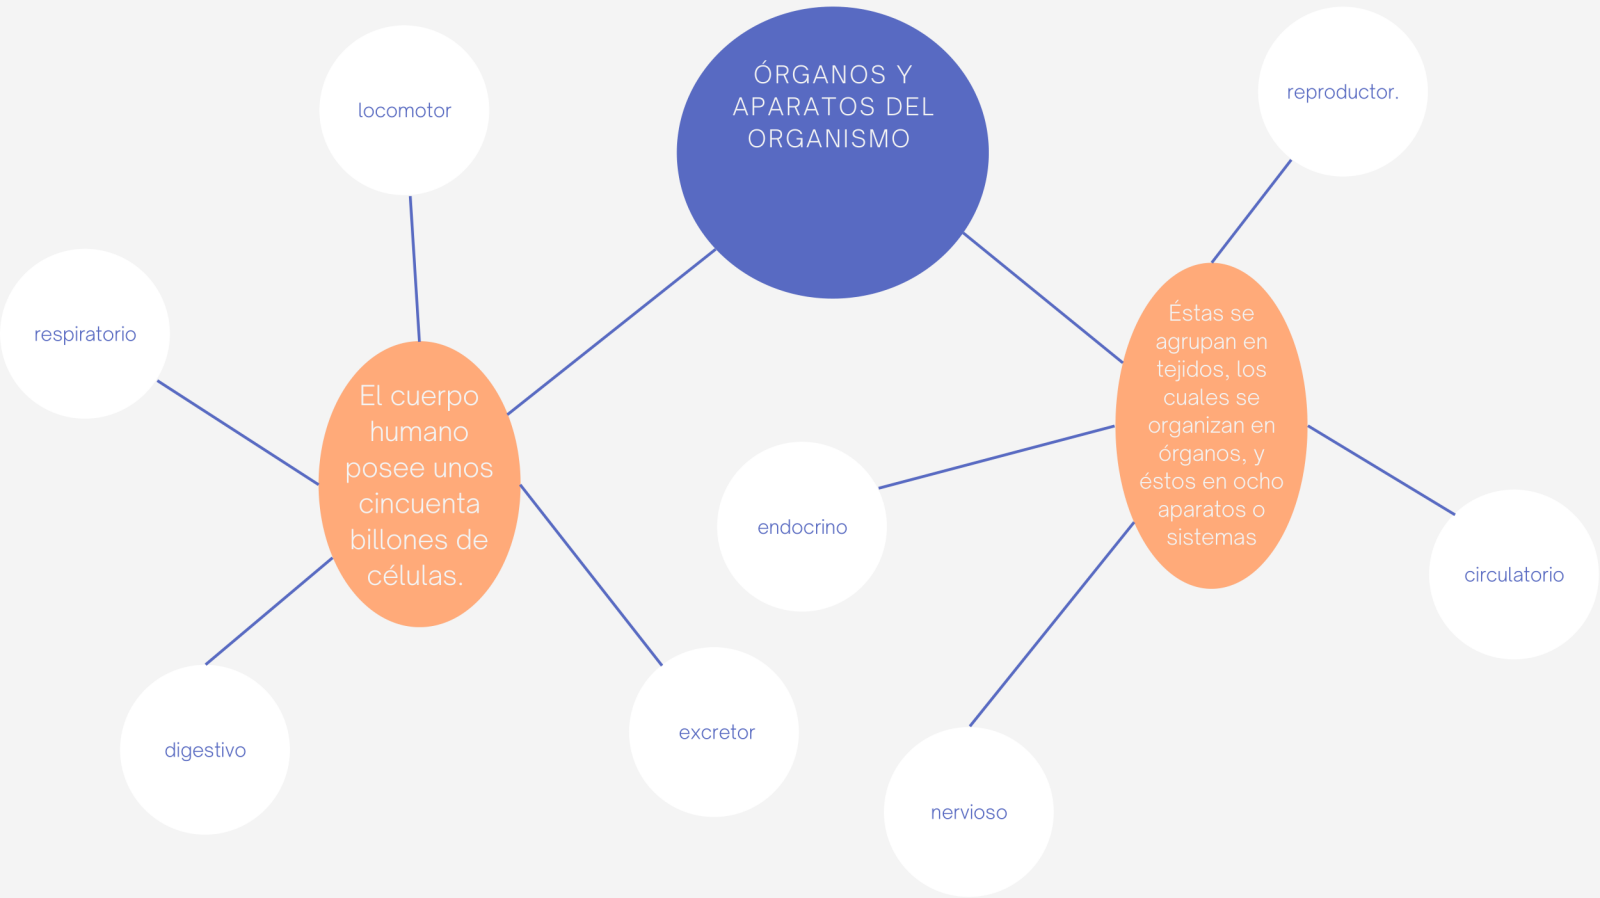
ÓRGANOS Y APARATOS DEL ORGANISMO

El cuerpo humano posee unos cincuenta billones de células.

locomotor

respiratorio

digestivo

excretor

Éstas se agrupan en tejidos, los cuales se organizan en órganos, y éstos en ocho aparatos o sistemas

reproductor.

endocrino

circulatorio

nervioso